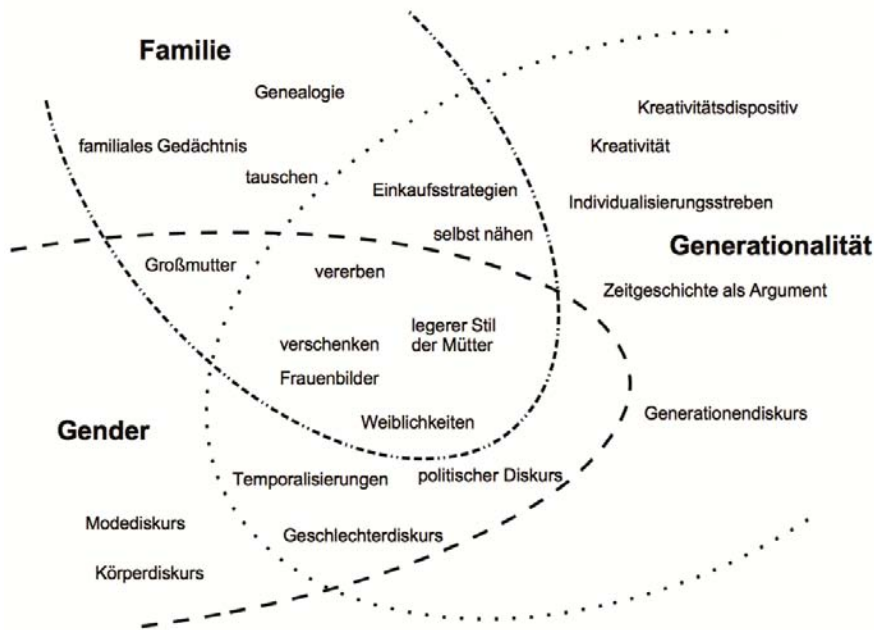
Familie

Genealogie

familiales Gedächtnis

tauschen

Einkaufsstrategien

selbst nähen

Kreativitätsdispositiv

Kreativität

Individualisierungsstreben

Generationalität

Zeitgeschichte als Argument

Großmutter

vererben

verschenken

legerer Stil der Mütter

Frauenbilder

Weiblichkeiten

Generationendiskurs

Gender

Temporalisierungen

politischer Diskurs

Modediskurs

Geschlechterdiskurs

Körperdiskurs